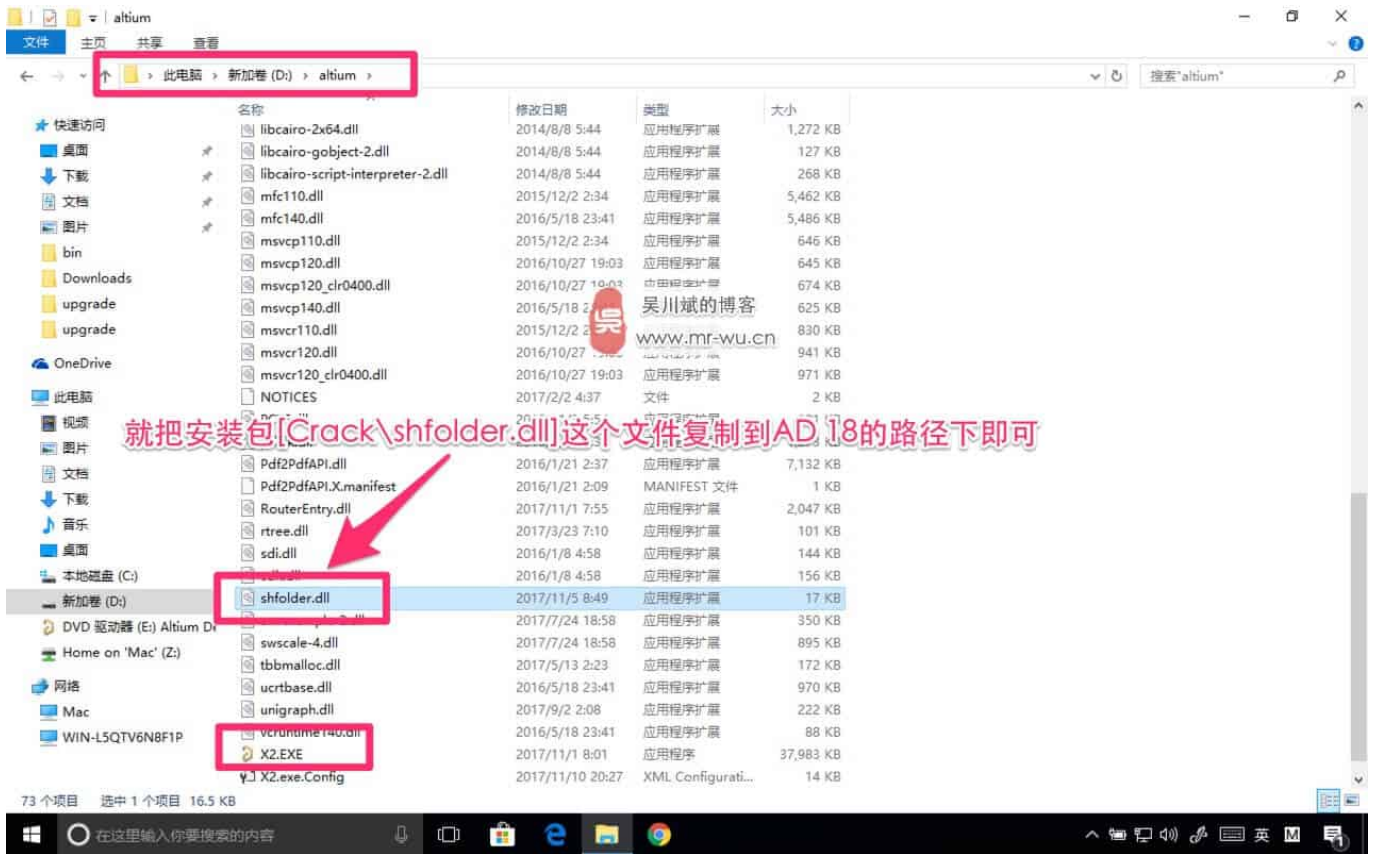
altium

文件 主页 共享 查看

此电脑 › 新加卷 (D:) › altium ›

搜索"altium"

快速访问
桌面
下载
文档
图片
bin
Downloads
upgrade
upgrade
OneDrive
此电脑
视频
图片
文档
下载
音乐
桌面
本地磁盘 (C:)
新加卷 (D:)
DVD 驱动器 (E:) Altium De
Home on 'Mac' (Z:)
网络
Mac
WIN-L5QTV6N8F1P

| 名称 | 修改日期 | 类型 | 大小 |
|---|---|---|---|
| libcairo-2x64.dll | 2014/8/8 5:44 | 应用程序扩展 | 1,272 KB |
| libcairo-gobject-2.dll | 2014/8/8 5:44 | 应用程序扩展 | 127 KB |
| libcairo-script-interpreter-2.dll | 2014/8/8 5:44 | 应用程序扩展 | 268 KB |
| mfc110.dll | 2015/12/2 2:34 | 应用程序扩展 | 5,462 KB |
| mfc140.dll | 2016/5/18 23:41 | 应用程序扩展 | 5,486 KB |
| msvcp110.dll | 2015/12/2 2:34 | 应用程序扩展 | 646 KB |
| msvcp120.dll | 2016/10/27 19:03 | 应用程序扩展 | 645 KB |
| msvcp120_clr0400.dll | 2016/10/27 19:03 | 应用程序扩展 | 674 KB |
| msvcp140.dll | 2016/5/18 2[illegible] | 应用程序扩展 | 625 KB |
| msvcr110.dll | 2015/12/2 2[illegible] | 应用程序扩展 | 830 KB |
| msvcr120.dll | 2016/10/27 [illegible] | 应用程序扩展 | 941 KB |
| msvcr120_clr0400.dll | 2016/10/27 19:03 | 应用程序扩展 | 971 KB |
| NOTICES | 2017/2/2 4:37 | 文件 | 2 KB |
| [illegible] | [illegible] | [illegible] | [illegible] |
| Pdf2PdfAPI.dll | 2016/1/21 2:37 | 应用程序扩展 | 7,132 KB |
| Pdf2PdfAPI.X.manifest | 2016/1/21 2:09 | MANIFEST 文件 | 1 KB |
| RouterEntry.dll | 2017/11/1 7:55 | 应用程序扩展 | 2,047 KB |
| rtree.dll | 2017/3/23 7:10 | 应用程序扩展 | 101 KB |
| sdi.dll | 2016/1/8 4:58 | 应用程序扩展 | 144 KB |
| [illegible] | 2016/1/8 4:58 | 应用程序扩展 | 156 KB |
| shfolder.dll | 2017/11/5 8:49 | 应用程序扩展 | 17 KB |
| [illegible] | 2017/7/24 18:58 | 应用程序扩展 | 350 KB |
| swscale-4.dll | 2017/7/24 18:58 | 应用程序扩展 | 895 KB |
| tbbmalloc.dll | 2017/5/13 2:23 | 应用程序扩展 | 172 KB |
| ucrtbase.dll | 2016/5/18 23:41 | 应用程序扩展 | 970 KB |
| unigraph.dll | 2017/9/2 2:08 | 应用程序扩展 | 222 KB |
| vcruntime140.dll | 2016/5/18 23:41 | 应用程序扩展 | 88 KB |
| X2.EXE | 2017/11/1 8:01 | 应用程序 | 37,983 KB |
| X2.exe.Config | 2017/11/10 20:27 | XML Configurati... | 14 KB |

吴川斌的博客
www.mr-wu.cn

就把安装包[Crack\shfolder.dll]这个文件复制到AD 18的路径下即可

73 个项目 选中 1 个项目 16.5 KB

在这里输入你要搜索的内容

英 M